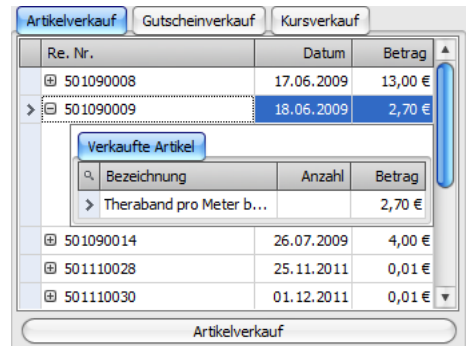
Artikelverkauf | Gutscheinverkauf | Kursverkauf

| Re. Nr. | Datum | Betrag |
|---|---|---|
| 501090008 | 17.06.2009 | 13,00 € |
| 501090009 | 18.06.2009 | 2,70 € |

Verkaufte Artikel

| Bezeichnung | Anzahl | Betrag |
|---|---|---|
| Theraband pro Meter b… | | 2,70 € |

| Re. Nr. | Datum | Betrag |
|---|---|---|
| 501090014 | 26.07.2009 | 4,00 € |
| 501110028 | 25.11.2011 | 0,01 € |
| 501110030 | 01.12.2011 | 0,01 € |

Artikelverkauf